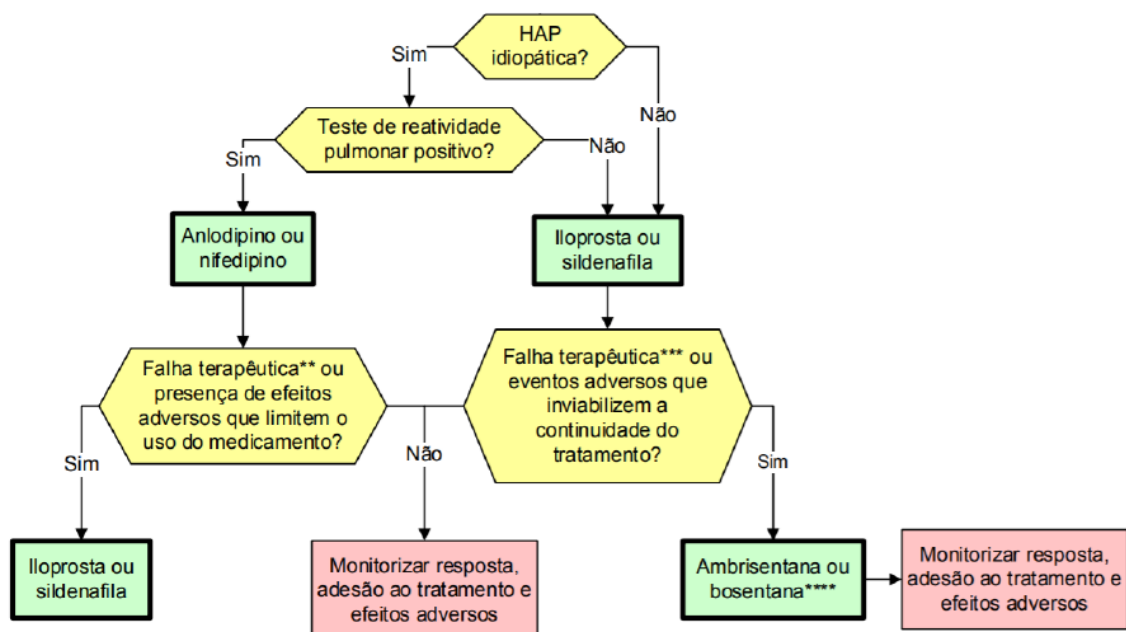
HAP idiopática?

Sim

Não

Teste de reatividade pulmonar positivo?

Sim

Não

Anlodipino ou nifedipino

Iloprosta ou sildenafila

Falha terapêutica** ou presença de efeitos adversos que limitem o uso do medicamento?

Falha terapêutica*** ou eventos adversos que inviabilizem a continuidade do tratamento?

Sim

Não

Sim

Iloprosta ou sildenafila

Monitorizar resposta, adesão ao tratamento e efeitos adversos

Ambrisentana ou bosentana****

Monitorizar resposta, adesão ao tratamento e efeitos adversos